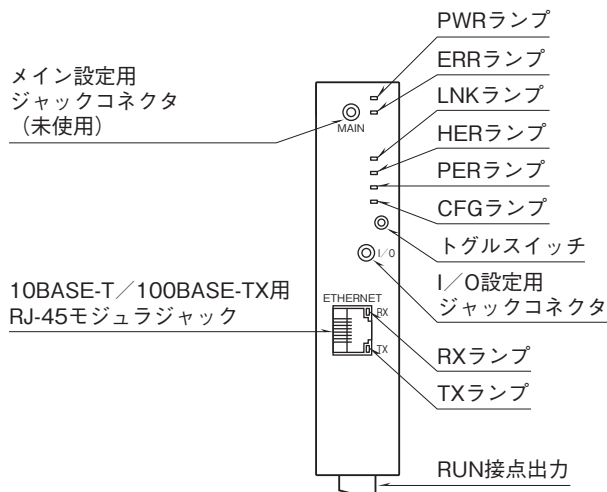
PWRランプ
ERRランプ
メイン設定用
ジャックコネクタ
（未使用）
LNKランプ
MAIN
HERランプ
PERランプ
CFGランプ
トグルスイッチ
I／O
I／O設定用
ジャックコネクタ
10BASE-T／100BASE-TX用
RJ-45モジュラジャック
ETHERNET
RX
TX
RXランプ
TXランプ
RUN接点出力